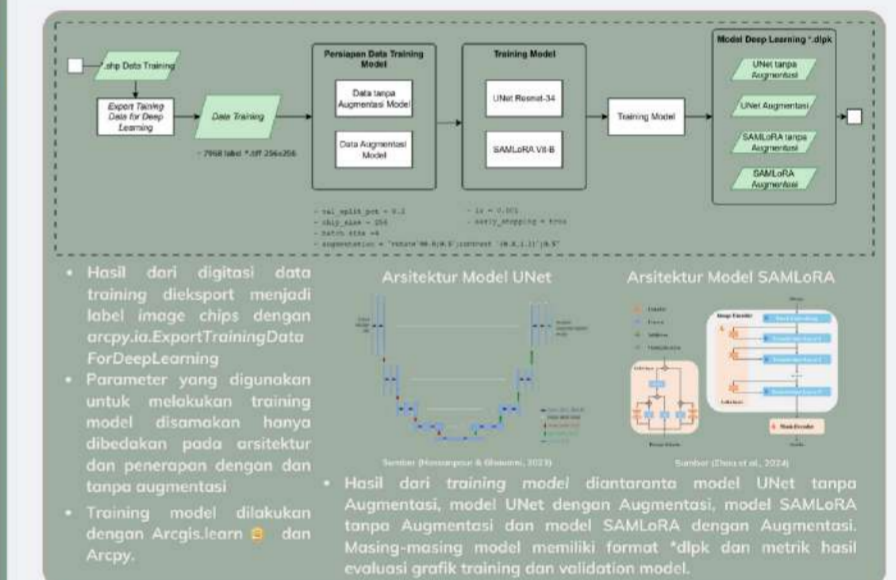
.shp Data Training

Export Training Data for Deep Learning

Data Training

~ 7968 label *.tiff 256x256

Persiapan Data Training Model

Data tanpa Augmentasi Model

Data Augmentasi Model

Training Model

UNet Resnet-34

SAMLoRA ViT-B

Training Model

Model Deep Learning *.dlpk

UNet tanpa Augmentasi

UNet Augmentasi

SAMLoRA tanpa Augmentasi

SAMLoRA Augmentasi

- val_split_pct = 0.2
- chip_size = 256
- batch_size =4
- augmentation = 'rotate'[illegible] 'contrast' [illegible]

- lr = 0.001
- early_stopping = true

- Hasil dari digitasi data training dieksport menjadi label image chips dengan arcpy.ia.ExportTrainingDataForDeepLearning
- Parameter yang digunakan untuk melakukan training model disamakan hanya dibedakan pada arsitektur dan penerapan dengan dan tanpa augmentasi
- Training model dilakukan dengan Arcgis.learn dan Arcpy.

Arsitektur Model UNet

Sumber (Hosseinpour & Ghasemi, 2023)

Arsitektur Model SAMLoRA

Image Encoder

Mask Decoder

Sumber (Zhou et al., 2024)

- Hasil dari training model diantaranta model UNet tanpa Augmentasi, model UNet dengan Augmentasi, model SAMLoRA tanpa Augmentasi dan model SAMLoRA dengan Augmentasi. Masing-masing model memiliki format *dlpk dan metrik hasil evaluasi grafik training dan validation model.